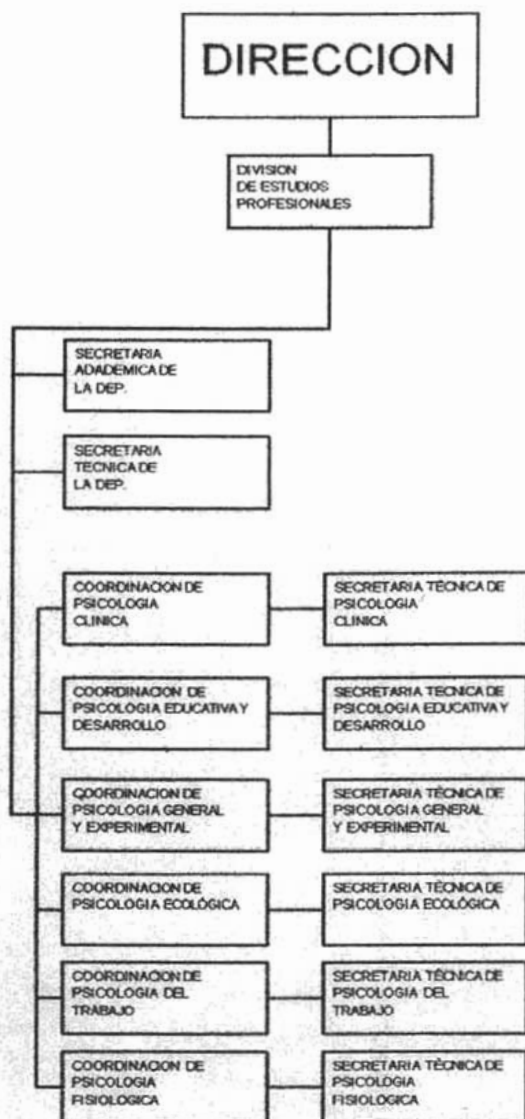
DIRECCION

DIVISION DE ESTUDIOS PROFESIONALES

SECRETARIA ADADEMICA DE LA DEP.

SECRETARIA TECNICA DE LA DEP.

COORDINACION DE PSICOLOGIA CLINICA

SECRETARIA TÉCNICA DE PSICOLOGIA CLINICA

COORDINACION DE PSICOLOGIA EDUCATIVA Y DESARROLLO

SECRETARIA TECNICA DE PSICOLOGIA EDUCATIVA Y DESARROLLO

COORDINACION DE PSICOLOGIA GENERAL Y EXPERIMENTAL

SECRETARIA TÉCNICA DE PSICOLOGIA GENERAL Y EXPERIMENTAL

COORDINACION DE PSICOLOGIA ECOLÓGICA

SECRETARIA TÉCNICA DE PSICOLOGIA ECOLÓGICA

COORDINACION DE PSICOLOGIA DEL TRABAJO

SECRETARIA TÉCNICA DE PSICOLOGIA DEL TRABAJO

COORDINACION DE PSICOLOGIA FISIOLOGICA

SECRETARIA TÈCNICA DE PSICOLOGIA FISIOLOGICA